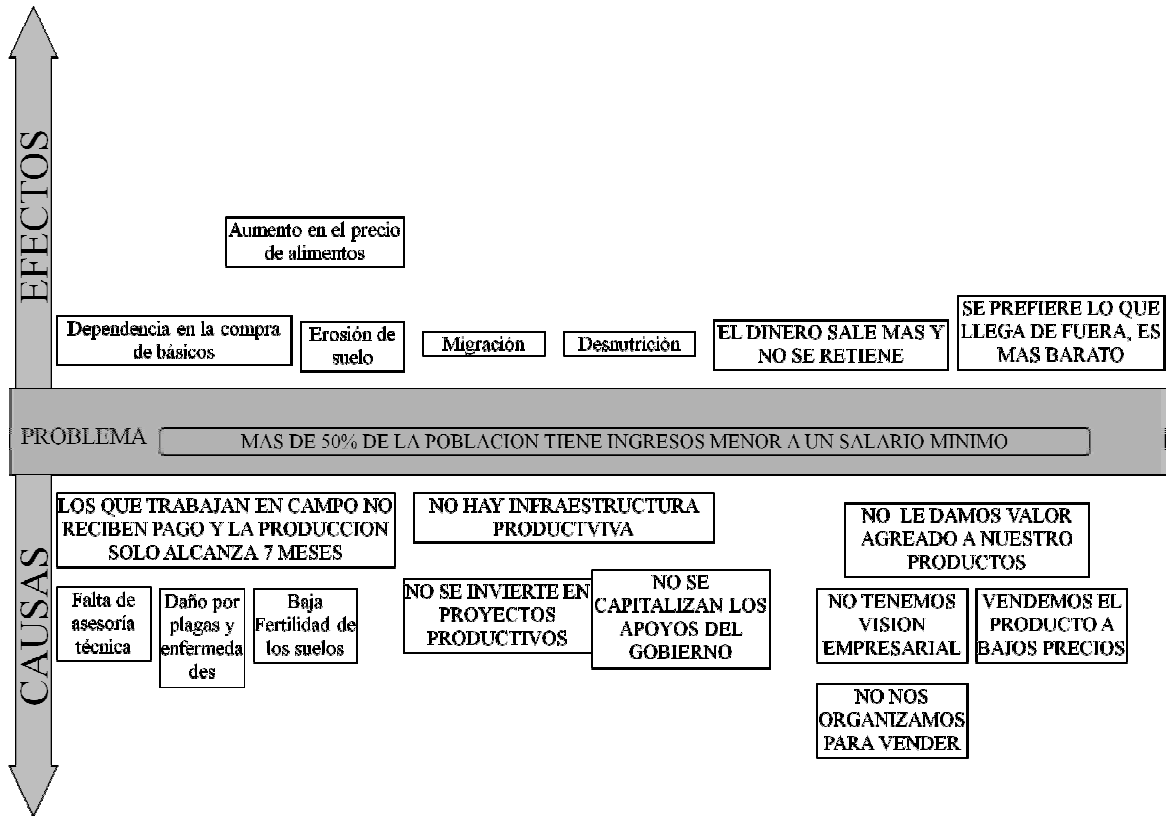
EFECTOS

Aumento en el precio de alimentos

Dependencia en la compra de básicos

Erosión de suelo

Migración

Desnutrición

EL DINERO SALE MAS Y NO SE RETIENE

SE PREFIERE LO QUE LLEGA DE FUERA, ES MAS BARATO

PROBLEMA

MAS DE 50% DE LA POBLACION TIENE INGRESOS MENOR A UN SALARIO MINIMO

CAUSAS

LOS QUE TRABAJAN EN CAMPO NO RECIBEN PAGO Y LA PRODUCCION SOLO ALCANZA 7 MESES

NO HAY INFRAESTRUCTURA PRODUCTVIVA

NO LE DAMOS VALOR AGREADO A NUESTRO PRODUCTOS

Falta de asesoría técnica

Daño por plagas y enfermedades

Baja Fertilidad de los suelos

NO SE INVIERTE EN PROYECTOS PRODUCTIVOS

NO SE CAPITALIZAN LOS APOYOS DEL GOBIERNO

NO TENEMOS VISION EMPRESARIAL

VENDEMOS EL PRODUCTO A BAJOS PRECIOS

NO NOS ORGANIZAMOS PARA VENDER